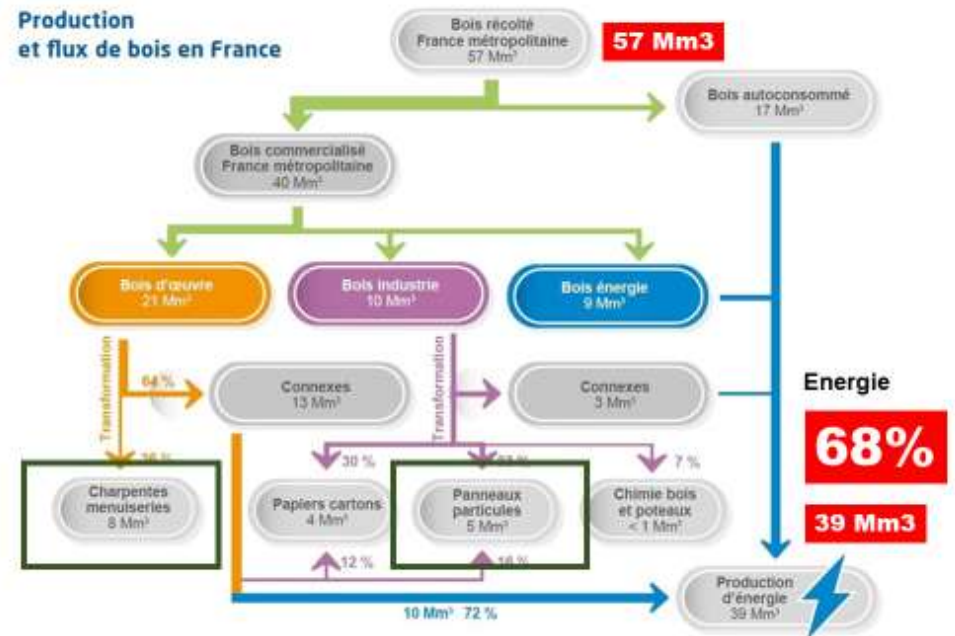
Production et flux de bois en France

Bois récolté France métropolitaine 57 Mm³

57 Mm3

Bois autoconsommé 17 Mm³

Bois commercialisé France métropolitaine 40 Mm³

Bois d'œuvre 21 Mm³

Bois industrie 10 Mm³

Bois énergie 9 Mm³

Transformation

64 %

Connexes 13 Mm³

Transformation

Connexes 3 Mm³

Energie

68%

36 %

30 %

63 %

7 %

Charpentes menuiseries 8 Mm³

Papiers cartons 4 Mm³

Panneaux particules 5 Mm³

Chimie bois et poteaux < 1 Mm³

39 Mm3

12 %

16 %

Production d'énergie 39 Mm³

10 Mm³ 72 %